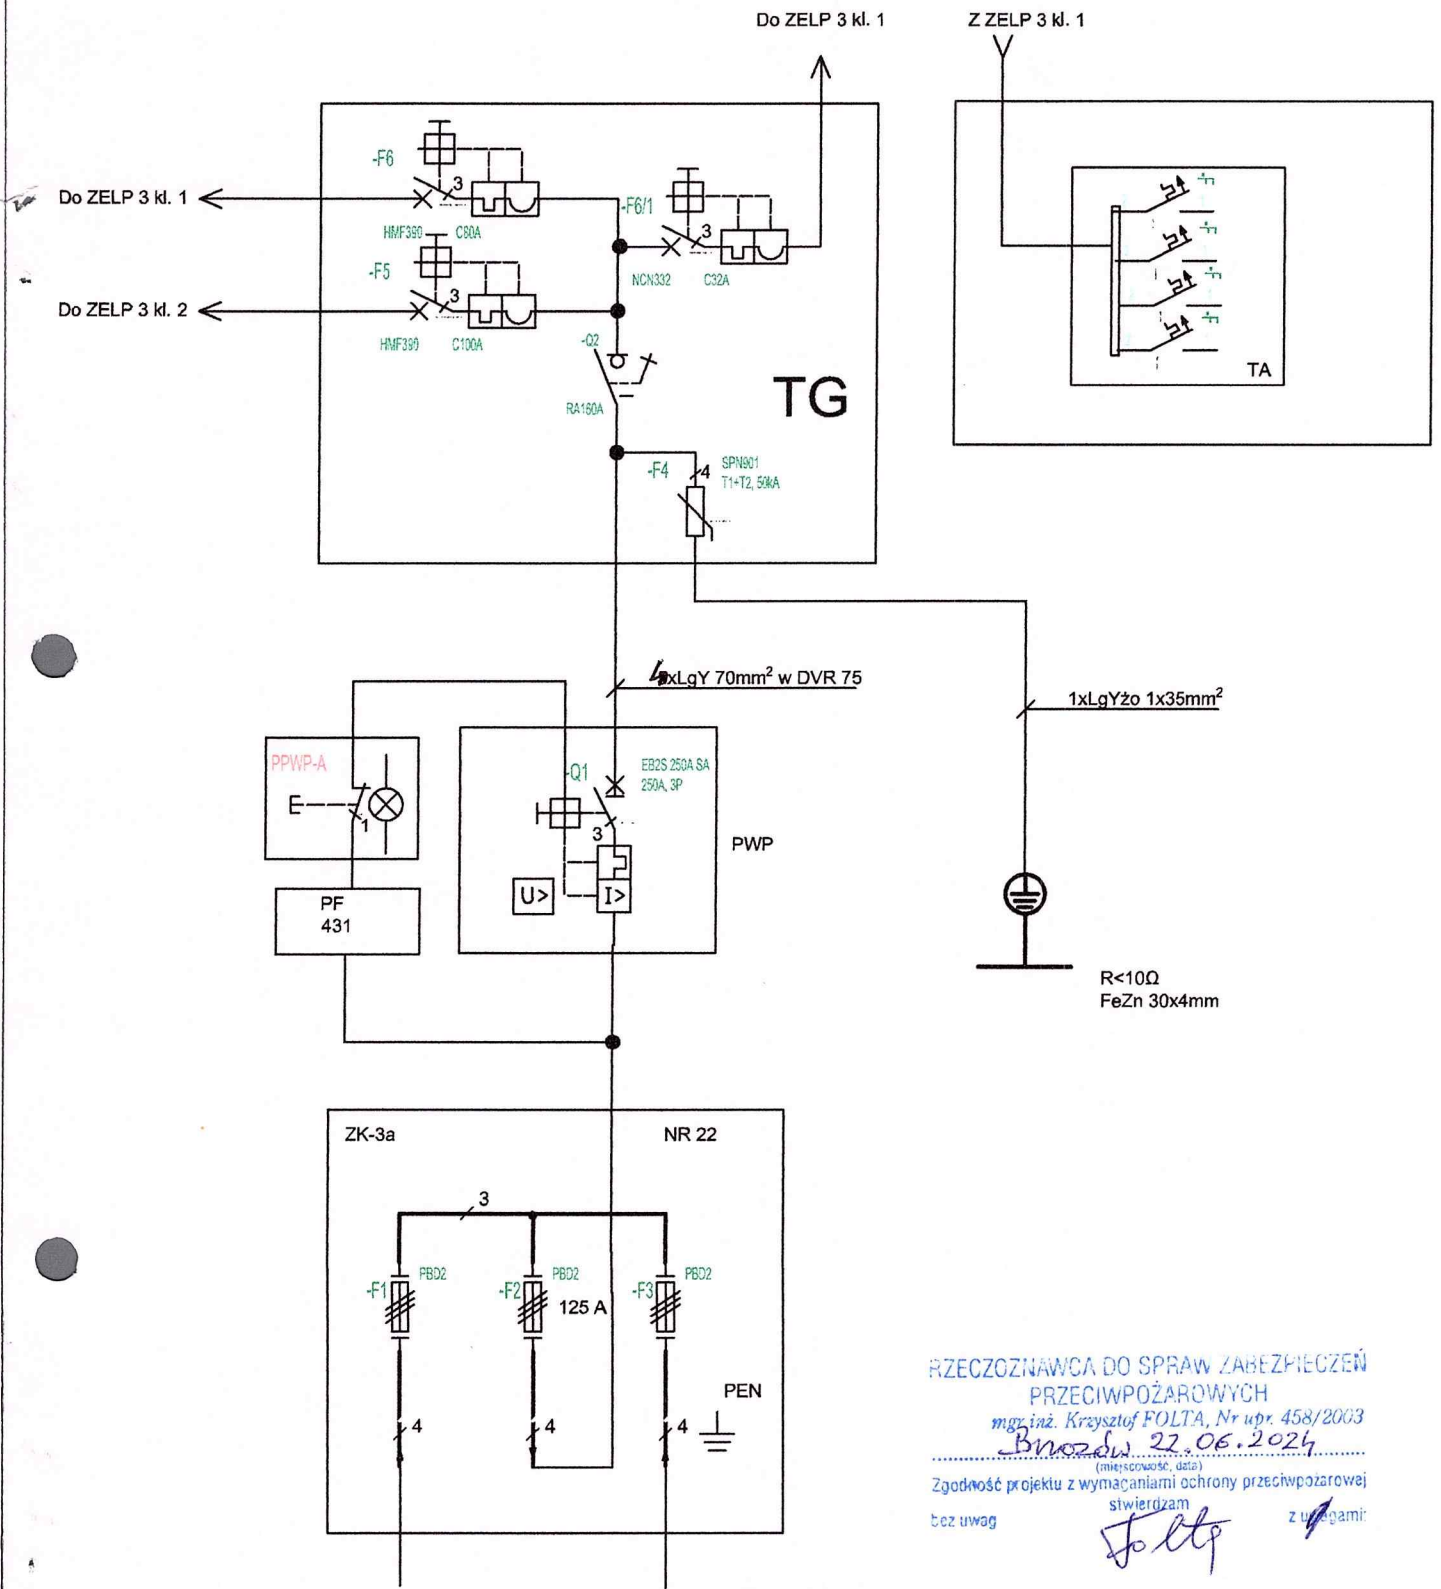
Do ZELP 3 kl. 1

Z ZELP 3 kl. 1

-F6
3
Do ZELP 3 kl. 1
HMF390 C80A
-F6/1
3
NCN332 C32A
-F5
3
Do ZELP 3 kl. 2
HMF390 C100A
-Q2
RA160A
TG
TA

-F4
4
SPN901
T1+T2, 50kA

4xLgY 70mm$^2$ w DVR 75

1xLgYżo 1x35mm$^2$

PPWP-A
E
1
-Q1
EB2S 250A SA
250A, 3P
3
PWP
U>
I>
PF
431

R<10Ω
FeZn 30x4mm

ZK-3a
NR 22
3
-F1
PBD2
-F2
PBD2
125 A
-F3
PBD2
PEN
4
4
4

RZECZOZNAWCA DO SPRAW ZABEZPIECZEŃ PRZECIWPOŻAROWYCH
mgr inż. Krzysztof FOLTA, Nr upr. 458/2003
Brzozów 22.06.2024
(miejscowość, data)
Zgodność projektu z wymaganiami ochrony przeciwpożarowej stwierdzam
bez uwag
z uwagami